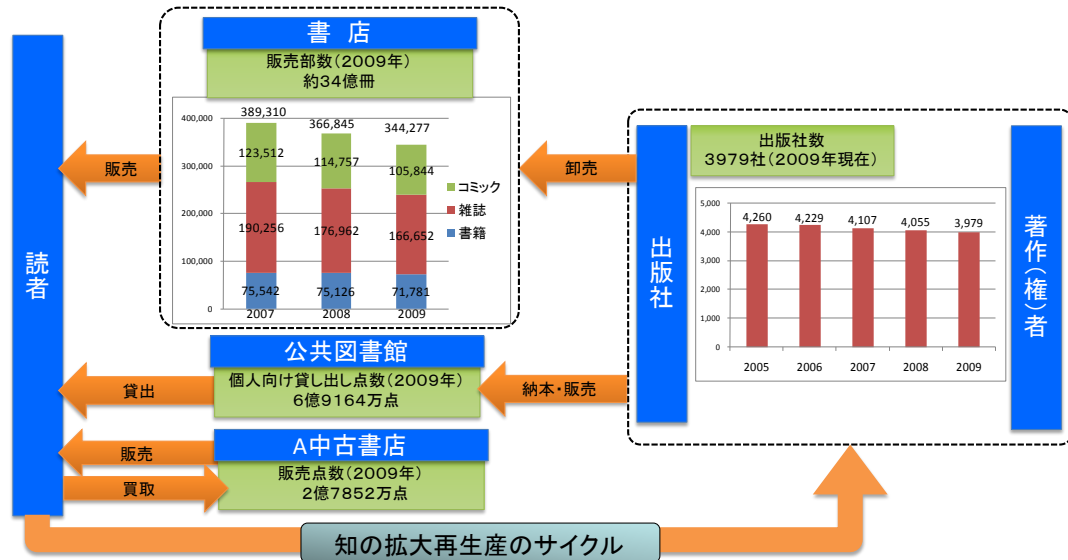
読者

書 店

販売部数(2009年)
約34億冊

| | 2007 | 2008 | 2009 |
|---|---|---|---|
| 合計 | 389,310 | 366,845 | 344,277 |
| コミック | 123,512 | 114,757 | 105,844 |
| 雑誌 | 190,256 | 176,962 | 166,652 |
| 書籍 | 75,542 | 75,126 | 71,781 |

400,000
300,000
200,000
100,000
0

販売

卸売

出版社

出版社数
3979社(2009年現在)

| 2005 | 2006 | 2007 | 2008 | 2009 |
|---|---|---|---|---|
| 4,260 | 4,229 | 4,107 | 4,055 | 3,979 |

5,000
4,000
3,000
2,000
1,000
0

著作(権)者

公共図書館

個人向け貸し出し点数(2009年)
6億9164万点

貸出

納本・販売

A中古書店

販売

販売点数(2009年)
2億7852万点

買取

知の拡大再生産のサイクル